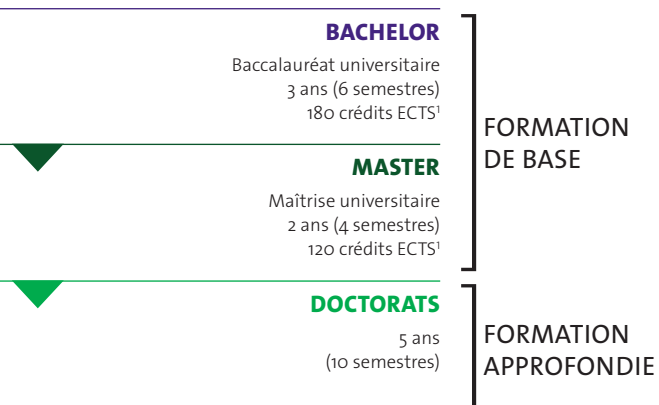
BACHELOR

Baccalauréat universitaire
3 ans (6 semestres)
180 crédits ECTS$^1$

MASTER

Maîtrise universitaire
2 ans (4 semestres)
120 crédits ECTS$^1$

FORMATION DE BASE

DOCTORATS

5 ans
(10 semestres)

FORMATION APPROFONDIE